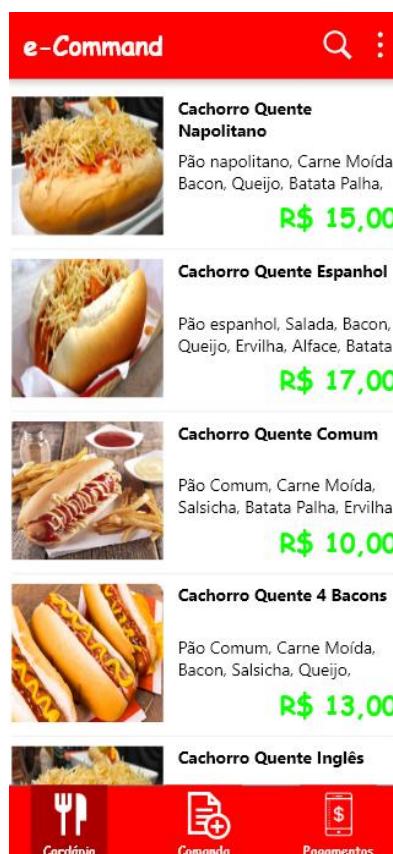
e-Command

Cachorro Quente Napolitano
Pão napolitano, Carne Moída Bacon, Queijo, Batata Palha,
R$ 15,00

Cachorro Quente Espanhol
Pão espanhol, Salada, Bacon, Queijo, Ervilha, Alface, Batata
R$ 17,00

Cachorro Quente Comum
Pão Comum, Carne Moída, Salsicha, Batata Palha, Ervilha
R$ 10,00

Cachorro Quente 4 Bacons
Pão Comum, Carne Moída, Bacon, Salsicha, Queijo,
R$ 13,00

Cachorro Quente Inglês

Cardápio
Comanda
Pagamentos